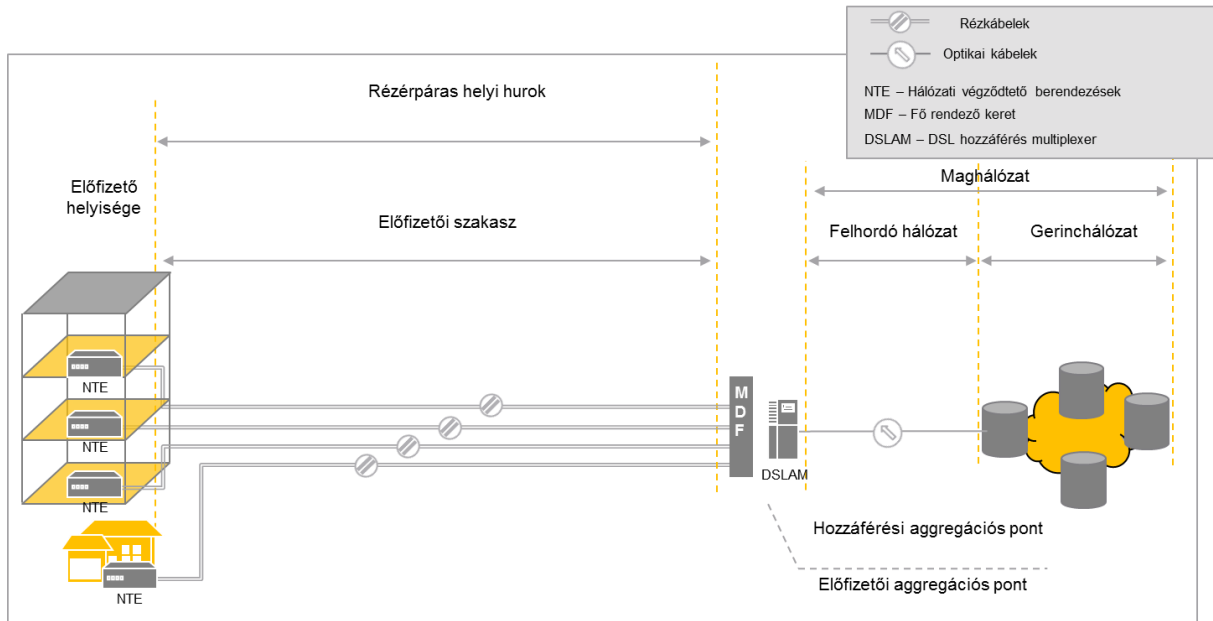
Rézkábelek
Optikai kábelek

NTE – Hálózati végződtető berendezések
MDF – Fő rendező keret
DSLAM – DSL hozzáférés multiplexer

Rézérpáras helyi hurok

Előfizető helyisége

Előfizetői szakasz

Maghálózat

Felhordó hálózat

Gerinchálózat

NTE
NTE
NTE
NTE

MDF

DSLAM

Hozzáférési aggregációs pont

Előfizetői aggregációs pont